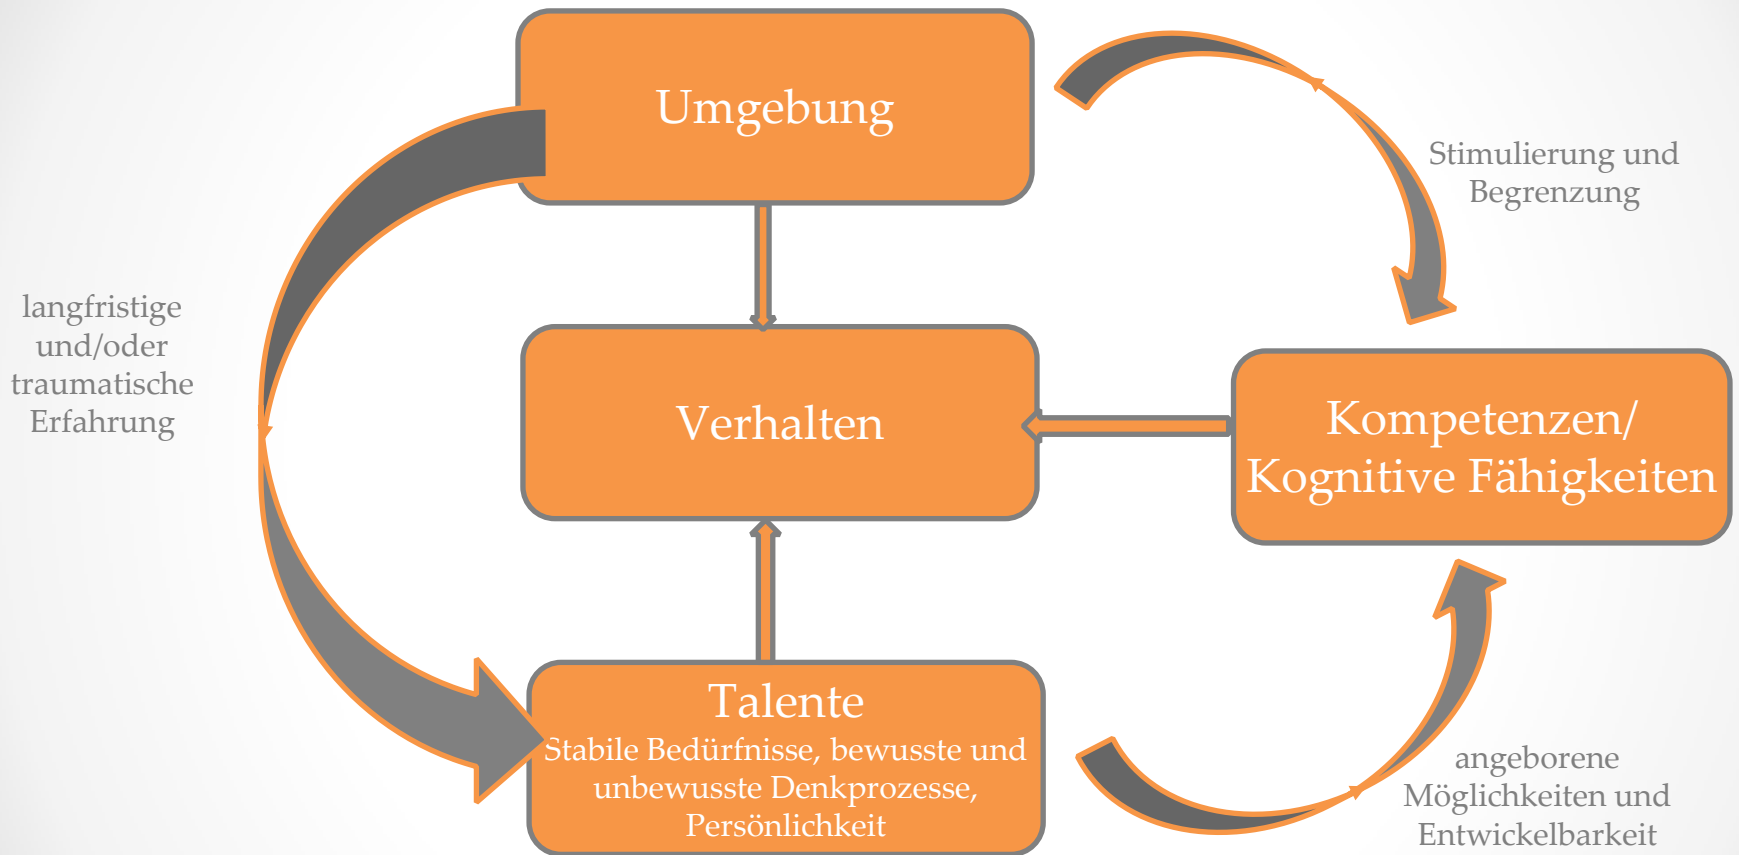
Umgebung

Stimulierung und Begrenzung

langfristige und/oder traumatische Erfahrung

Verhalten

Kompetenzen/ Kognitive Fähigkeiten

Talente
Stabile Bedürfnisse, bewusste und unbewusste Denkprozesse, Persönlichkeit

angeborene Möglichkeiten und Entwickelbarkeit